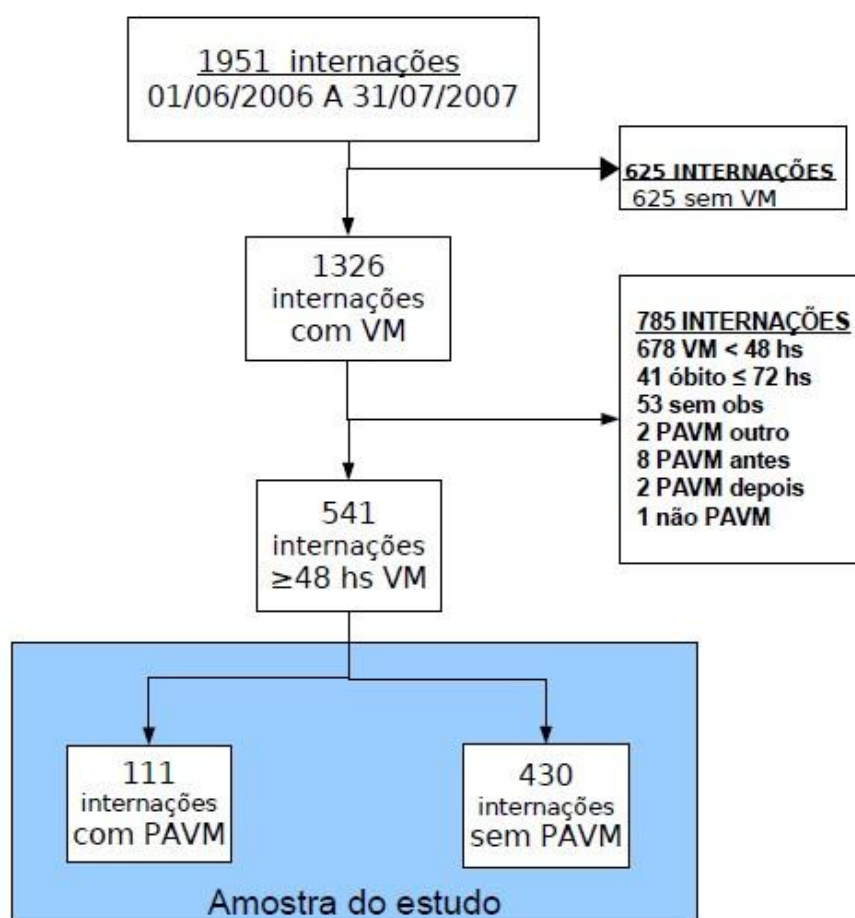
1951 internações
01/06/2006 A 31/07/2007

625 INTERNAÇÕES
625 sem VM

1326
internações
com VM

785 INTERNAÇÕES
678 VM < 48 hs
41 óbito ≤ 72 hs
53 sem obs
2 PAVM outro
8 PAVM antes
2 PAVM depois
1 não PAVM

541
internações
≥48 hs VM

111
internações
com PAVM

430
internações
sem PAVM

Amostra do estudo